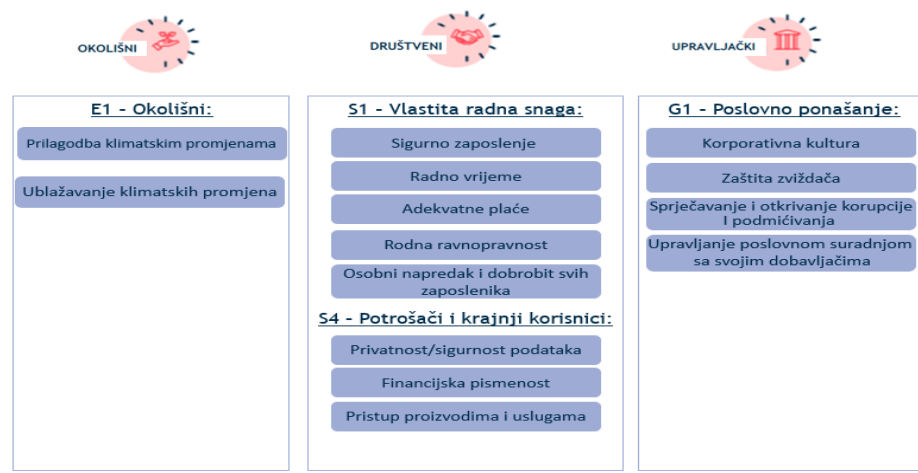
OKOLIŠNI

DRUŠTVENI

UPRAVLJAČKI

E1 - Okolišni:

Prilagodba klimatskim promjenama

Ublažavanje klimatskih promjena

S1 - Vlastita radna snaga:

Sigurno zaposlenje

Radno vrijeme

Adekvatne plaće

Rodna ravnopravnost

Osobni napredak i dobrobit svih zaposlenika

S4 - Potrošači i krajnji korisnici:

Privatnost/sigurnost podataka

Financijska pismenost

Pristup proizvodima i uslugama

G1 - Poslovno ponašanje:

Korporativna kultura

Zaštita zviždača

Sprječavanje i otkrivanje korupcije I podmićivanja

Upravljanje poslovnom suradnjom sa svojim dobavljačima